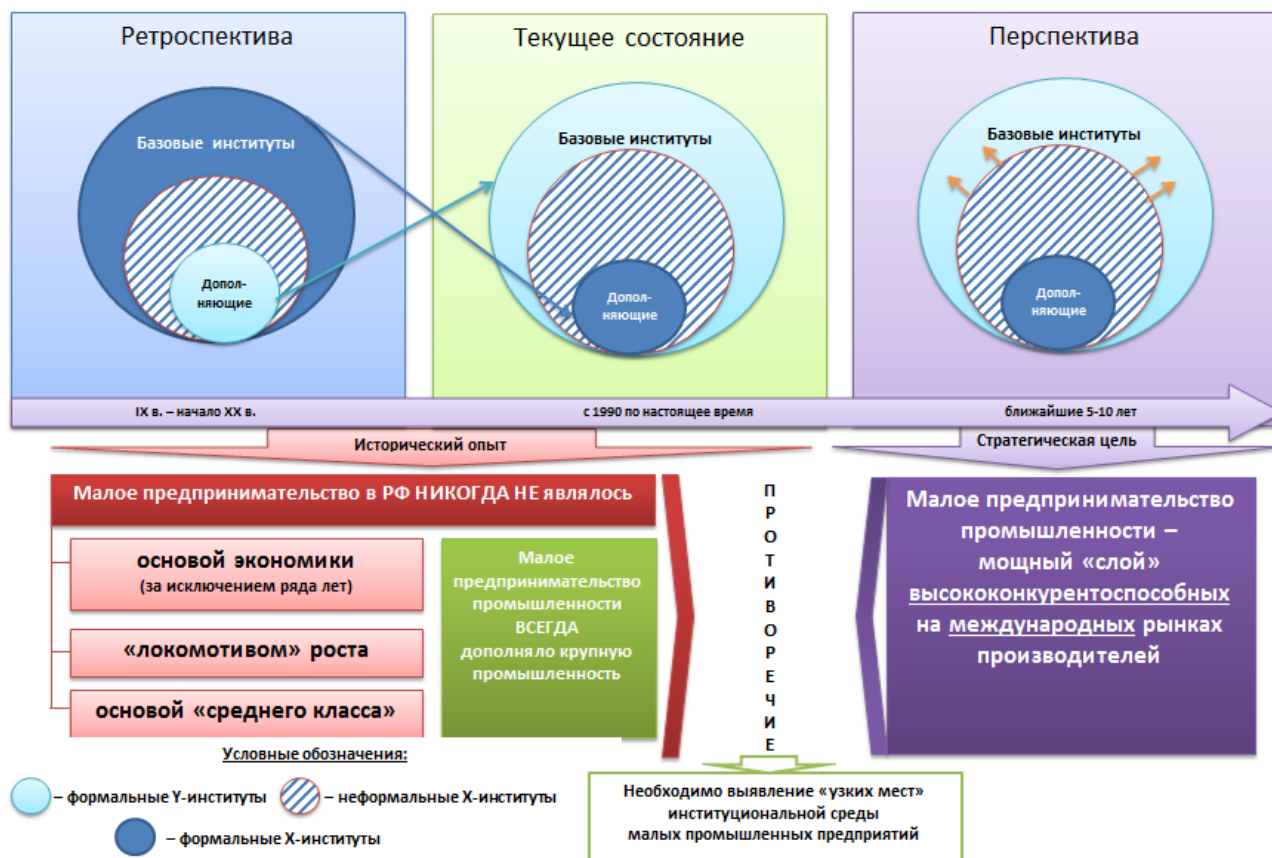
Ретроспектива

Базовые институты

Дополняющие

Текущее состояние

Базовые институты

Дополняющие

Перспектива

Базовые институты

Дополняющие

IX в. – начало XX в.

с 1990 по настоящее время

ближайшие 5-10 лет

Исторический опыт

Стратегическая цель

Малое предпринимательство в РФ НИКОГДА НЕ являлось

основой экономики
(за исключением ряда лет)

«локомотивом» роста

основой «среднего класса»

Малое предпринимательство промышленности ВСЕГДА дополняло крупную промышленность

ПРОТИВОРЕЧИЕ

Малое предпринимательство промышленности – мощный «слой» высококонкурентоспособных на международных рынках производителей

Условные обозначения:

– формальные Y-институты

– неформальные X-институты

– формальные X-институты

Необходимо выявление «узких мест» институциональной среды малых промышленных предприятий